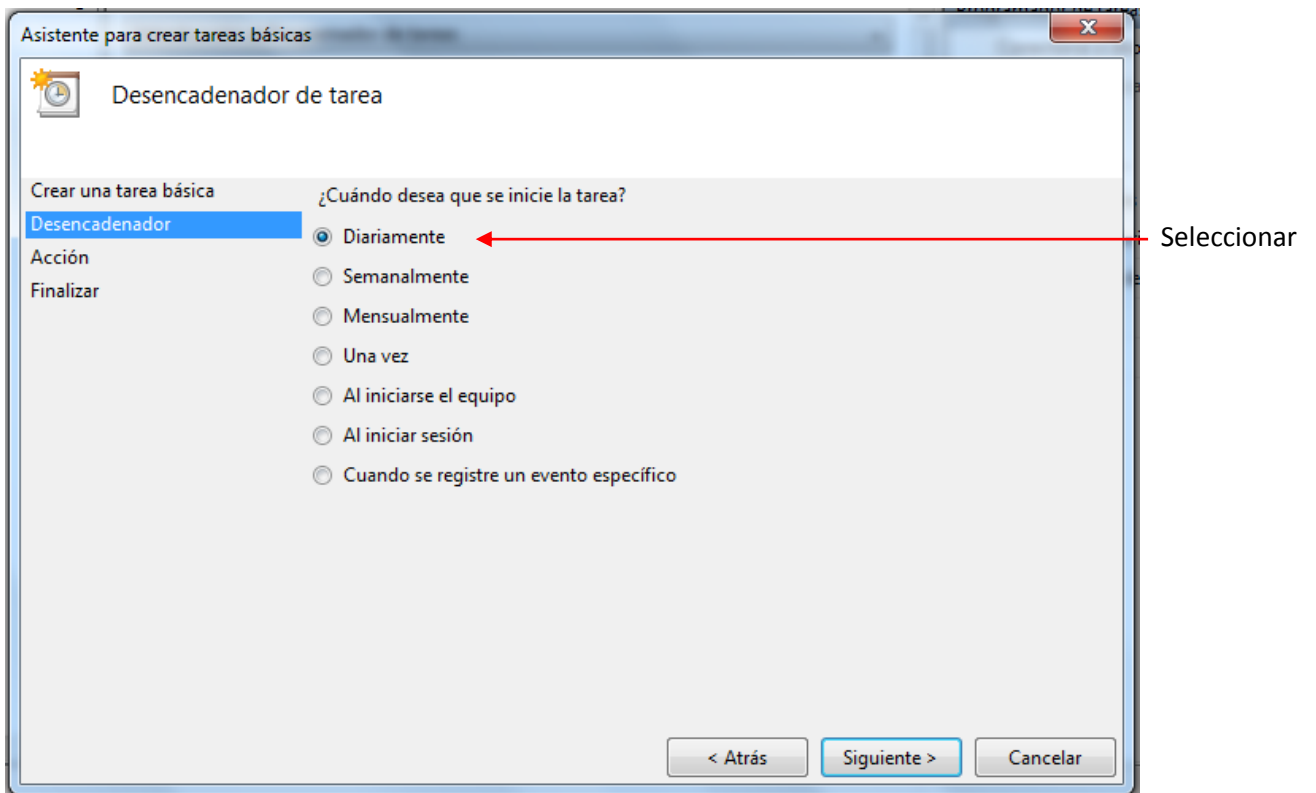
Asistente para crear tareas básicas

Desencadenador de tarea

Crear una tarea básica
Desencadenador
Acción
Finalizar

¿Cuándo desea que se inicie la tarea?

Diariamente
Semanalmente
Mensualmente
Una vez
Al iniciarse el equipo
Al iniciar sesión
Cuando se registre un evento específico

Seleccionar

< Atrás
Siguiente >
Cancelar